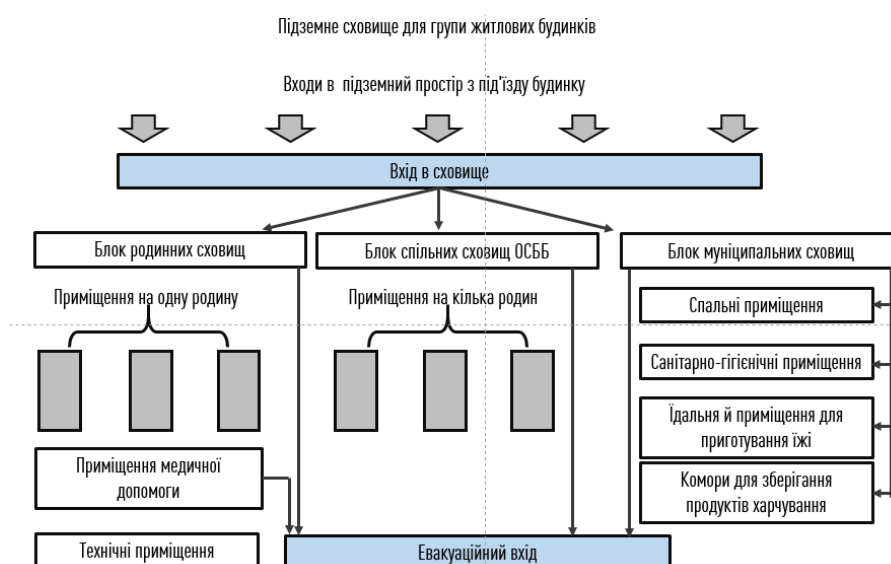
Підземне сховище для групи житлових будинків

Входи в підземний простір з під'їзду будинку

Вхід в сховище

Блок родинних сховищ

Блок спільних сховищ ОСББ

Блок муніципальних сховищ

Приміщення на одну родину

Приміщення на кілька родин

Спальні приміщення

Санітарно-гігієнічні приміщення

Їдальня й приміщення для приготування їжі

Комори для зберігання продуктів харчування

Приміщення медичної допомоги

Технічні приміщення

Евакуаційний вхід